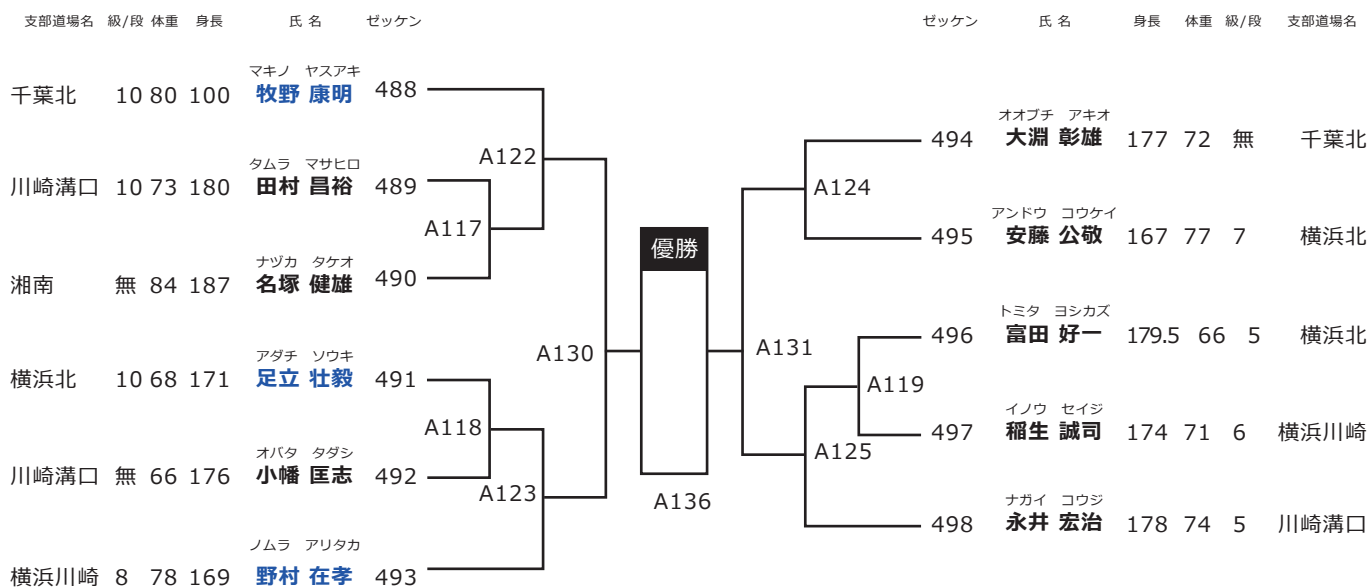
支部道場名 級/段 体重 身長 氏名 ゼッケン

千葉北 10 80 100 マキノ ヤスアキ 牧野 康明 488
川崎溝口 10 73 180 タムラ マサヒロ 田村 昌裕 489
湘南 無 84 187 ナヅカ タケオ 名塚 健雄 490
横浜北 10 68 171 アダチ ソウキ 足立 壮毅 491
川崎溝口 無 66 176 オバタ タダシ 小幡 匡志 492
横浜川崎 8 78 169 ノムラ アリタカ 野村 在孝 493

A122
A117
A118
A123
A130
優勝
A136
A131
A124
A119
A125

ゼッケン 氏名 身長 体重 級/段 支部道場名

494 オオブチ アキオ 大淵 彰雄 177 72 無 千葉北
495 アンドウ コウケイ 安藤 公敬 167 77 7 横浜北
496 トミタ ヨシカズ 富田 好一 179.5 66 5 横浜北
497 イノウ セイジ 稲生 誠司 174 71 6 横浜川崎
498 ナガイ コウジ 永井 宏治 178 74 5 川崎溝口